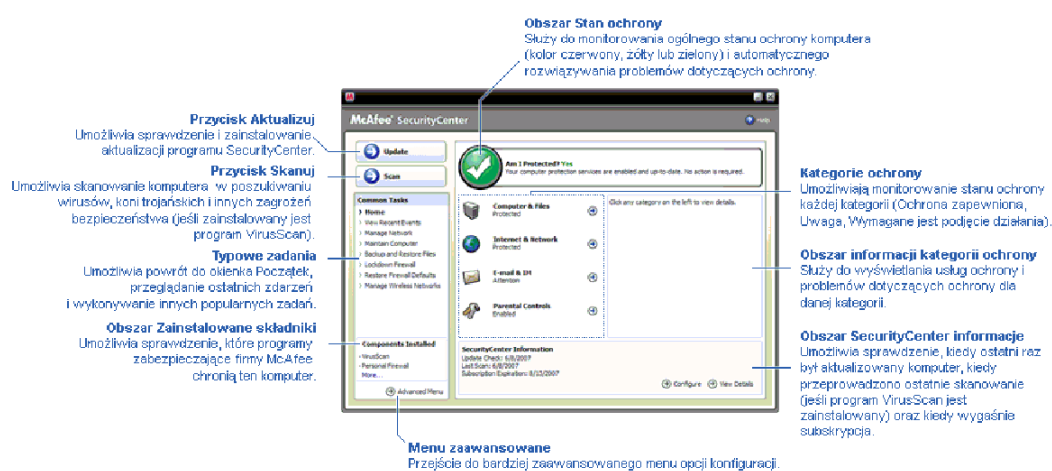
Obszar Stan ochrony
Służy do monitorowania ogólnego stanu ochrony komputera (kolor czerwony, żółty lub zielony) i automatycznego rozwiązywania problemów dotyczących ochrony.

Przycisk Aktualizuj
Umożliwia sprawdzenie i zainstalowanie aktualizacji programu SecurityCenter.

Przycisk Skanuj
Umożliwia skanowanie komputera w poszukiwaniu wirusów, koni trojańskich i innych zagrożeń bezpieczeństwa (jeśli zainstalowany jest program VirusScan).

Typowe zadania
Umożliwia powrót do okienka Początek, przeglądanie ostatnich zdarzeń i wykonywanie innych popularnych zadań.

Obszar Zainstalowane składniki
Umożliwia sprawdzenie, które programy zabezpieczające firmy McAfee chronią ten komputer.

Kategorie ochrony
Umożliwiają monitorowanie stanu ochrony każdej kategorii (Ochrona zapewniona, Uwaga, Wymagane jest podjęcie działania).

Obszar informacji kategorii ochrony
Służy do wyświetlania usług ochrony i problemów dotyczących ochrony dla danej kategorii.

Obszar SecurityCenter informacje
Umożliwia sprawdzenie, kiedy ostatni raz był aktualizowany komputer, kiedy przeprowadzono ostatnie skanowanie (jeśli program VirusScan jest zainstalowany) oraz kiedy wygaśnie subskrypcja.

Menu zaawansowane
Przejście do bardziej zaawansowanego menu opcji konfiguracji.

McAfee SecurityCenter
Help
Update
Scan
Am I Protected? Yes
Your computer protection services are enabled and up-to-date. No action is required.
Common Tasks
Home
View Recent Events
Manage Network
Maintain Computer
Backup and Restore Files
Lockdown Firewall
Restore Firewall Defaults
Manage Wireless Networks
Computer & Files
Protected
Internet & Network
Protected
E-mail & IM
Attention
Parental Controls
Enabled
Click any category on the left to view details.
Components Installed
VirusScan
Personal Firewall
More...
SecurityCenter Information
Update Check: 6/8/2007
Last Scan: 6/8/2007
Subscription Expiration: 8/13/2007
Configure
View Details
Advanced Menu